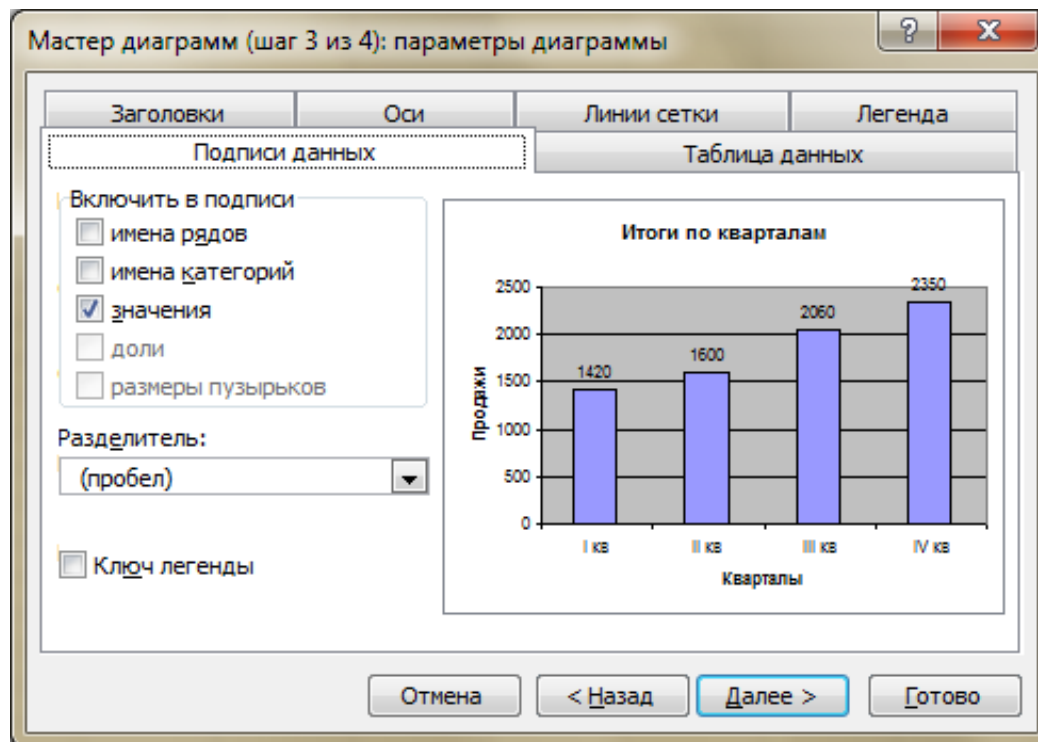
Мастер диаграмм (шаг 3 из 4): параметры диаграммы

? X

Заголовки | Оси | Линии сетки | Легенда
Подписи данных | Таблица данных

Включить в подписи
имена рядов
имена категорий
значения
доли
размеры пузырьков

Разделитель:
(пробел)

Ключ легенды

Итоги по кварталам

Проджи

2500
2000
1500
1000
500
0

1420
1600
2060
2350

I кв
II кв
III кв
IV кв

Кварталы

Отмена
< Назад
Далее >
Готово